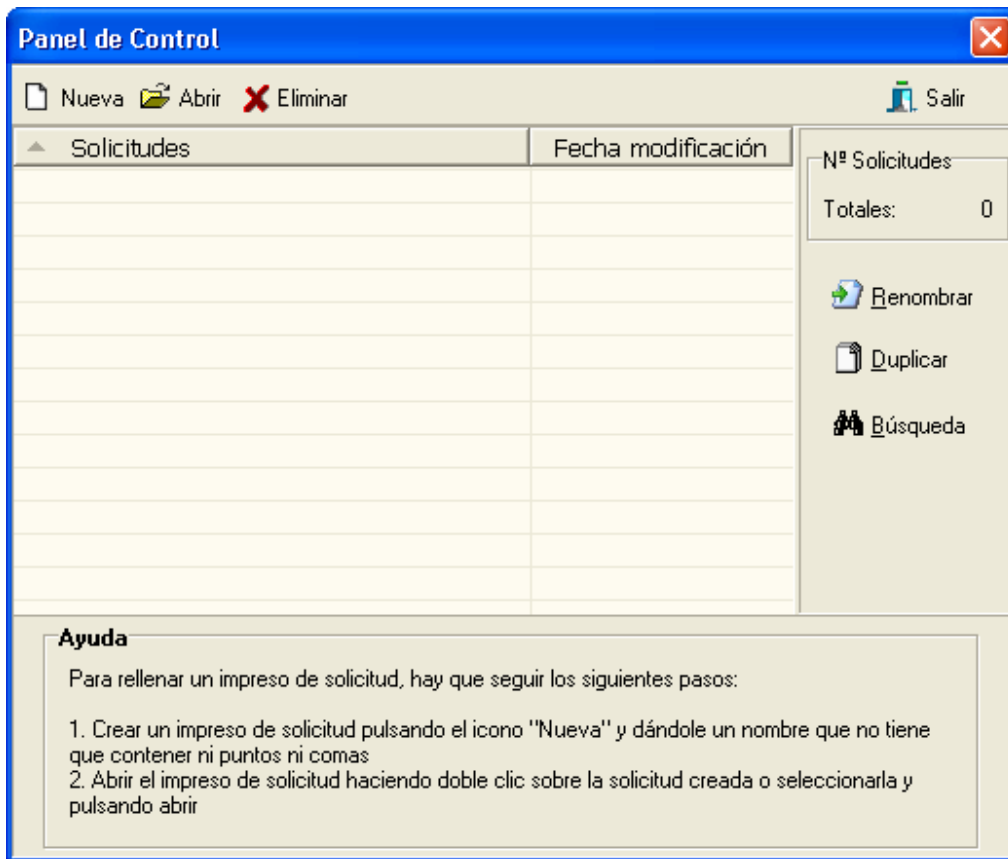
Panel de Control

Nueva Abrir Eliminar Salir

| Solicitudes | Fecha modificación |
|---|---|

Nº Solicitudes

Totales: 0

Renombrar

Duplicar

Búsqueda

Ayuda

Para rellenar un impreso de solicitud, hay que seguir los siguientes pasos:

1. Crear un impreso de solicitud pulsando el icono "Nueva" y dándole un nombre que no tiene que contener ni puntos ni comas
2. Abrir el impreso de solicitud haciendo doble clic sobre la solicitud creada o seleccionarla y pulsando abrir